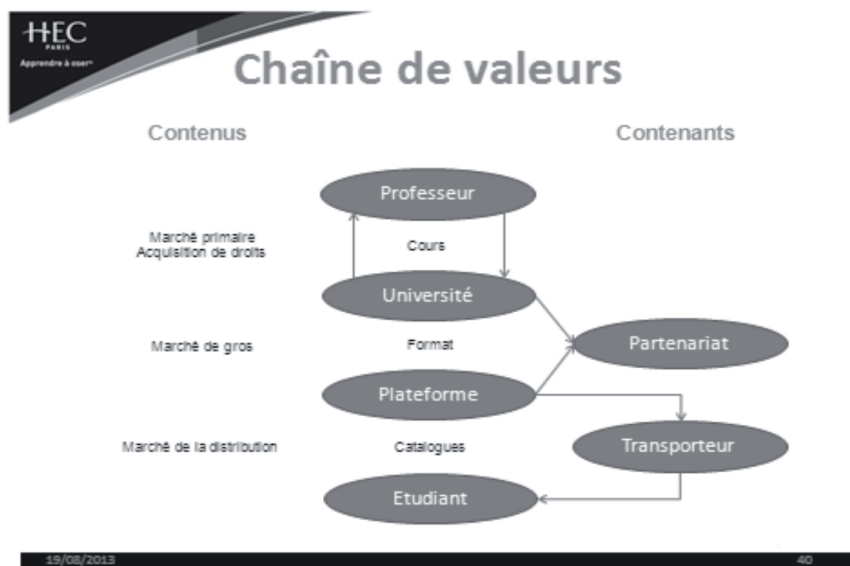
HEC
PARIS
Apprendre à oser

Chaîne de valeurs

Contenus

Contenants

Professeur

Marché primaire
Acquisition de droits

Cours

Université

Marché de gros

Format

Partenariat

Plateforme

Marché de la distribution

Catalogues

Transporteur

Etudiant

19/08/2013

40